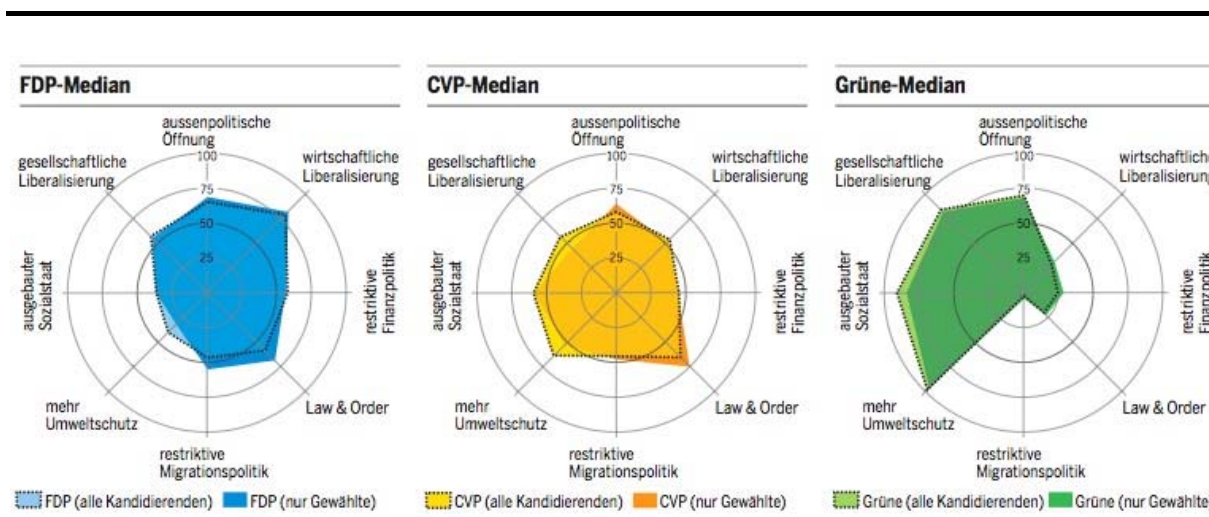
FDP-Median

aussenpolitische Öffnung
100
75
50
25
wirtschaftliche Liberalisierung
restriktive Finanzpolitik
Law & Order
restriktive Migrationspolitik
mehr Umweltschutz
ausgebauter Sozialstaat
gesellschaftliche Liberalisierung

FDP (alle Kandidierenden) FDP (nur Gewählte)

CVP-Median

aussenpolitische Öffnung
100
75
50
25
wirtschaftliche Liberalisierung
restriktive Finanzpolitik
Law & Order
restriktive Migrationspolitik
mehr Umweltschutz
ausgebauter Sozialstaat
gesellschaftliche Liberalisierung

CVP (alle Kandidierenden) CVP (nur Gewählte)

Grüne-Median

aussenpolitische Öffnung
100
75
50
25
wirtschaftliche Liberalisierun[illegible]
restriktive Finanz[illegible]
Law & Order
restriktive Migrationspolitik
mehr Umweltschutz
ausgebauter Sozialstaat
gesellschaftliche Liberalisierung

Grüne (alle Kandidierenden) Grüne (nur Gewählte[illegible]